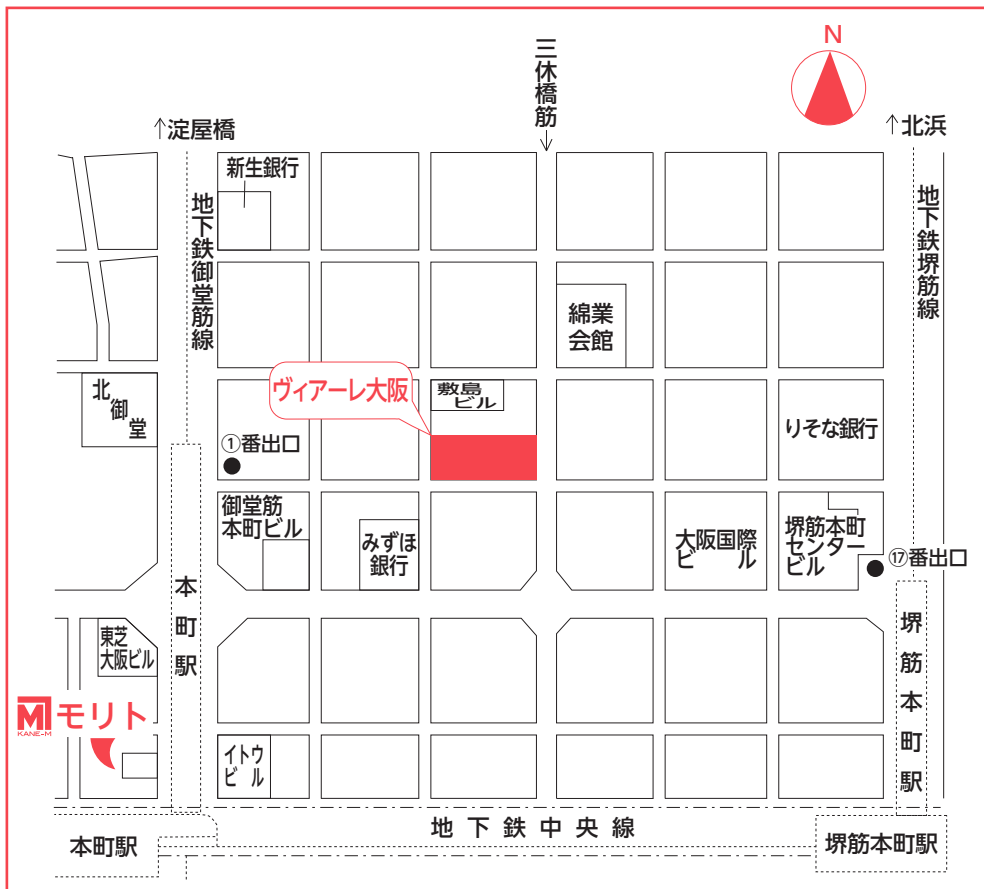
N
三休橋筋
↑淀屋橋
↑北浜
新生銀行
地下鉄御堂筋線
地下鉄堺筋線
綿業会館
北御堂
ヴィアーレ大阪
敷島ビル
りそな銀行
①番出口
御堂筋本町ビル
みずほ銀行
大阪国際ビル
堺筋本町センタービル
⑰番出口
本町駅
東芝大阪ビル
モリト
KANE-M
イトウビル
堺筋本町駅
本町駅
地下鉄中央線
堺筋本町駅